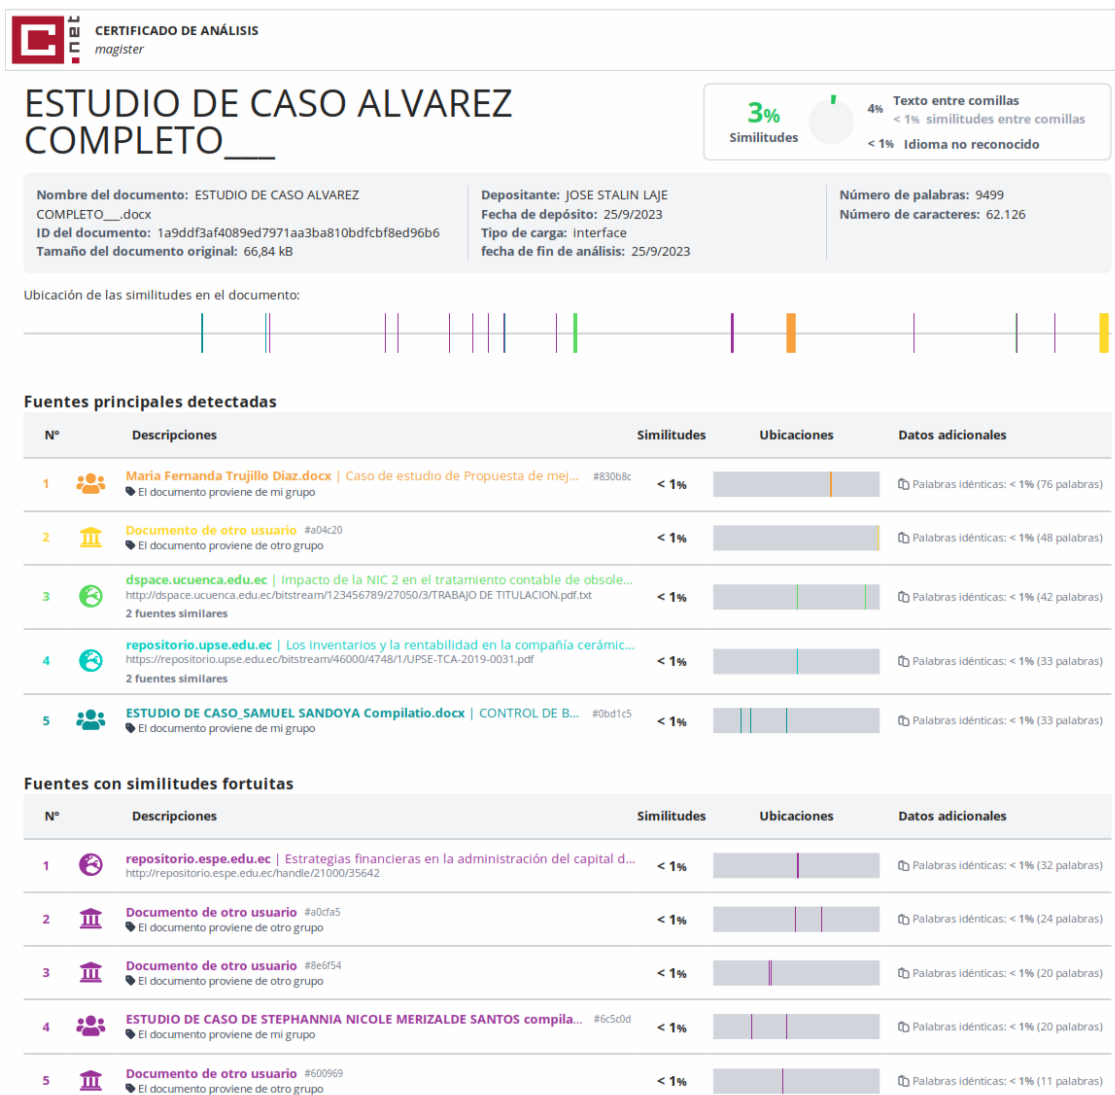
C .net CERTIFICADO DE ANÁLISIS
magister

ESTUDIO DE CASO ALVAREZ COMPLETO___

3% Similitudes

4% Texto entre comillas
< 1% similitudes entre comillas
< 1% Idioma no reconocido

Nombre del documento: ESTUDIO DE CASO ALVAREZ COMPLETO___.docx
ID del documento: 1a9ddf3af4089ed7971aa3ba810bdfcbf8ed96b6
Tamaño del documento original: 66,84 kB

Depositante: JOSE STALIN LAJE
Fecha de depósito: 25/9/2023
Tipo de carga: interface
fecha de fin de análisis: 25/9/2023

Número de palabras: 9499
Número de caracteres: 62.126

Ubicación de las similitudes en el documento:

Fuentes principales detectadas

| Nº | Descripciones | Similitudes | Ubicaciones | Datos adicionales |
|---|---|---|---|---|
| 1 | Maria Fernanda Trujillo Diaz.docx \| Caso de estudio de Propuesta de mej... #830b8c El documento proviene de mi grupo | < 1% | | Palabras idénticas: < 1% (76 palabras) |
| 2 | Documento de otro usuario #a04c20 El documento proviene de otro grupo | < 1% | | Palabras idénticas: < 1% (48 palabras) |
| 3 | dspace.ucuenca.edu.ec \| Impacto de la NIC 2 en el tratamiento contable de obsole... http://dspace.ucuenca.edu.ec/bitstream/123456789/27050/3/TRABAJO DE TITULACION.pdf.txt 2 fuentes similares | < 1% | | Palabras idénticas: < 1% (42 palabras) |
| 4 | repositorio.upse.edu.ec \| Los inventarios y la rentabilidad en la compañía cerámic... https://repositorio.upse.edu.ec/bitstream/46000/4748/1/UPSE-TCA-2019-0031.pdf 2 fuentes similares | < 1% | | Palabras idénticas: < 1% (33 palabras) |
| 5 | ESTUDIO DE CASO_SAMUEL SANDOYA Compilatio.docx \| CONTROL DE B... #0bd1c5 El documento proviene de mi grupo | < 1% | | Palabras idénticas: < 1% (33 palabras) |

Fuentes con similitudes fortuitas

| Nº | Descripciones | Similitudes | Ubicaciones | Datos adicionales |
|---|---|---|---|---|
| 1 | repositorio.espe.edu.ec \| Estrategias financieras en la administración del capital d... http://repositorio.espe.edu.ec/handle/21000/35642 | < 1% | | Palabras idénticas: < 1% (32 palabras) |
| 2 | Documento de otro usuario #a0cfa5 El documento proviene de otro grupo | < 1% | | Palabras idénticas: < 1% (24 palabras) |
| 3 | Documento de otro usuario #8e6f54 El documento proviene de otro grupo | < 1% | | Palabras idénticas: < 1% (20 palabras) |
| 4 | ESTUDIO DE CASO DE STEPHANNIA NICOLE MERIZALDE SANTOS compila... #6c5c0d El documento proviene de mi grupo | < 1% | | Palabras idénticas: < 1% (20 palabras) |
| 5 | Documento de otro usuario #600969 El documento proviene de otro grupo | < 1% | | Palabras idénticas: < 1% (11 palabras) |